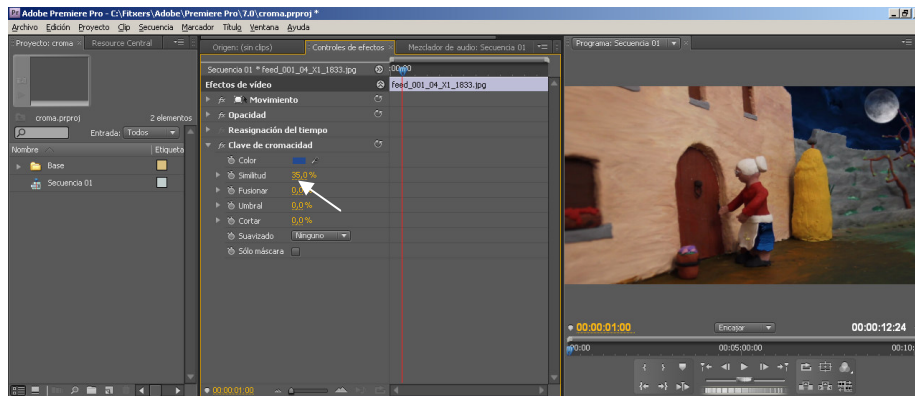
Adobe Premiere Pro - C:\Fitxers\Adobe\Premiere Pro\7.0\croma.prproj *

Archivo Edición Proyecto Clip Secuencia Marcador Título Ventana Ayuda

Proyecto: croma × Resource Central

croma.prproj 2 elementos

Entrada: Todos

Nombre Etiqueta

Base

Secuencia 01

Origen: (sin clips) Controles de efectos × Mezclador de audio: Secuencia 01

Secuencia 01 * feed_001_04_X1_1833.jpg

:00:00

Efectos de vídeo

feed_001_04_X1_1833.jpg

fx Movimiento

fx Opacidad

Reasignación del tiempo

fx Clave de cromacidad

Color

Similitud 35,0 %

Fusionar 0,0 %

Umbral 0,0 %

Cortar 0,0 %

Suavizado Ninguno

Sólo máscara

00:00:01:00

Programa: Secuencia 01 ×

00:00:01:00

Encajar

00:00:12:24

00:00

00:05:00:00

00:10